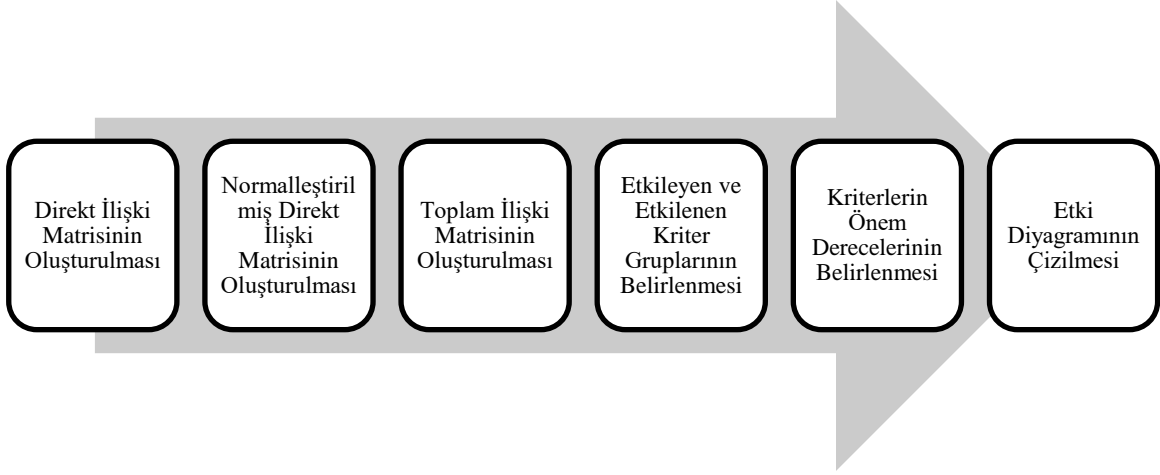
Direkt İlişki Matrisinin Oluşturulması

Normalleştirilmiş Direkt İlişki Matrisinin Oluşturulması

Toplam İlişki Matrisinin Oluşturulması

Etkileyen ve Etkilenen Kriter Gruplarının Belirlenmesi

Kriterlerin Önem Derecelerinin Belirlenmesi

Etki Diyagramının Çizilmesi